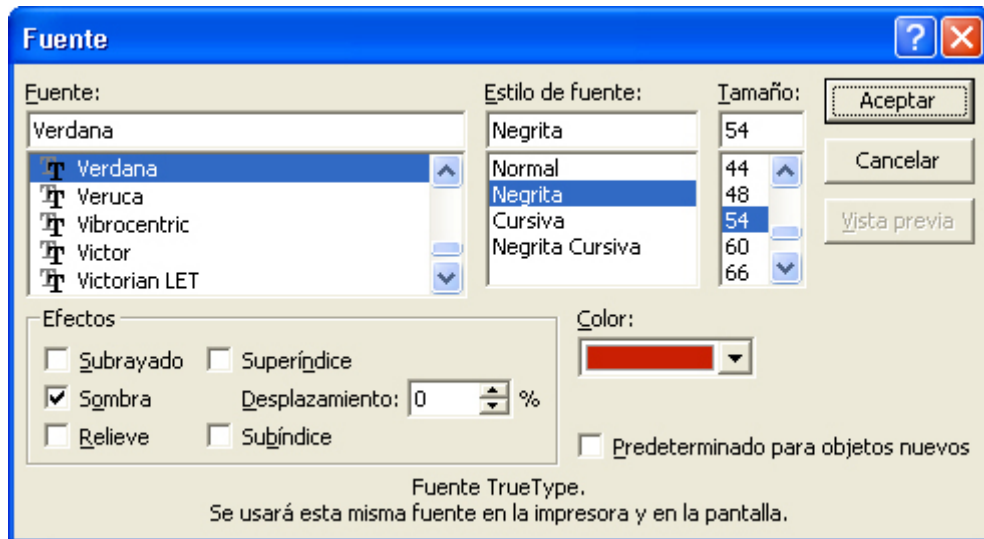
Fuente

Fuente:
Verdana
Verdana
Veruca
Vibrocentric
Victor
Victorian LET

Estilo de fuente:
Negrita
Normal
Negrita
Cursiva
Negrita Cursiva

Tamaño:
54
44
48
54
60
66

Aceptar
Cancelar
Vista previa

Efectos
Subrayado
Superíndice
Sombra
Desplazamiento: 0 %
Relieve
Subíndice

Color:

Predeterminado para objetos nuevos

Fuente TrueType.
Se usará esta misma fuente en la impresora y en la pantalla.